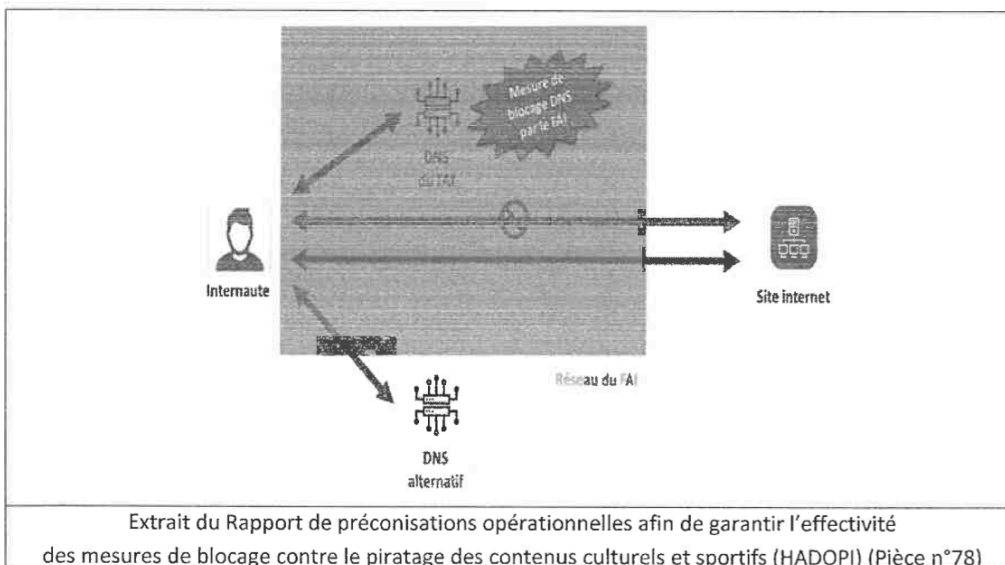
Mesure de blocage DNS par le FAI

DNS du FAI

Internaute

Site internet

Réseau du FAI

DNS alternatif

Extrait du Rapport de préconisations opérationnelles afin de garantir l'effectivité des mesures de blocage contre le piratage des contenus culturels et sportifs (HADOPI) (Pièce n°78)